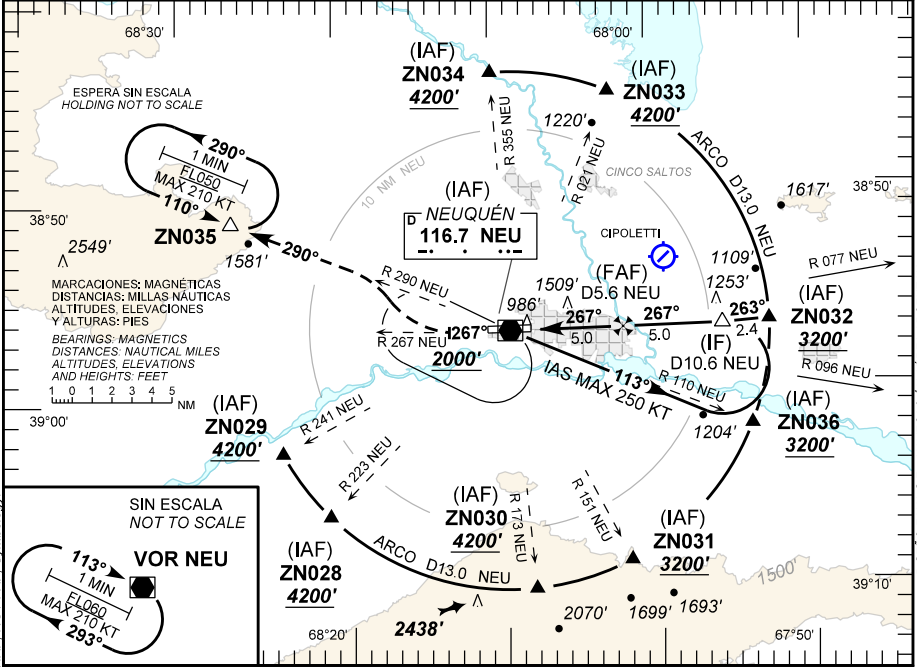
68°30'

68°00'

ESPERA SIN ESCALA
HOLDING NOT TO SCALE

290°
1 MIN
FL050
MAX 210 KT
110°
ZN035

(IAF)
ZN034
4200'

(IAF)
ZN033
4200'

R 355 NEU

1220'

R 021 NEU

CINCO SALTOS

10 NM NEU

ARCO D13.0 NEU

1617'

38°50'

38°50'

(IAF)
NEUQUÉN
116.7 NEU

CIPOLETTI

2549'

1581'

290°

1109'

R 077 NEU

1253'

R 290 NEU

1509'

(FAF)
D5.6 NEU

263°

(IAF)
ZN032
3200'

986'

267°

267°

2.4

MARCACIONES: MAGNÉTICAS
DISTANCIAS: MILLAS NÁUTICAS
ALTITUDES, ELEVACIONES
Y ALTURAS: PIES

R 267 NEU

267°

5.0

5.0

(IF)
D10.6 NEU

R 096 NEU

2000'

BEARINGS: MAGNETICS
DISTANCES: NAUTICAL MILES
ALTITUDES, ELEVATIONS
AND HEIGHTS: FEET

113°

R 110 NEU

IAS MAX 250 KT

(IAF)
ZN036
3200'

0 1 2 3 4 5 NM

39°00'

(IAF)
ZN029
4200'

R 241 NEU

1204'

R 223 NEU

SIN ESCALA
NOT TO SCALE

(IAF)
ZN030
4200'

R 173 NEU

R 151 NEU

(IAF)
ZN031
3200'

113°
1 MIN
FL060
MAX 210 KT
293°

VOR NEU

(IAF)
ZN028
4200'

ARCO D13.0 NEU

1500'

39°10'

2070'

1699'

1693'

2438'

68°20'

67°50'